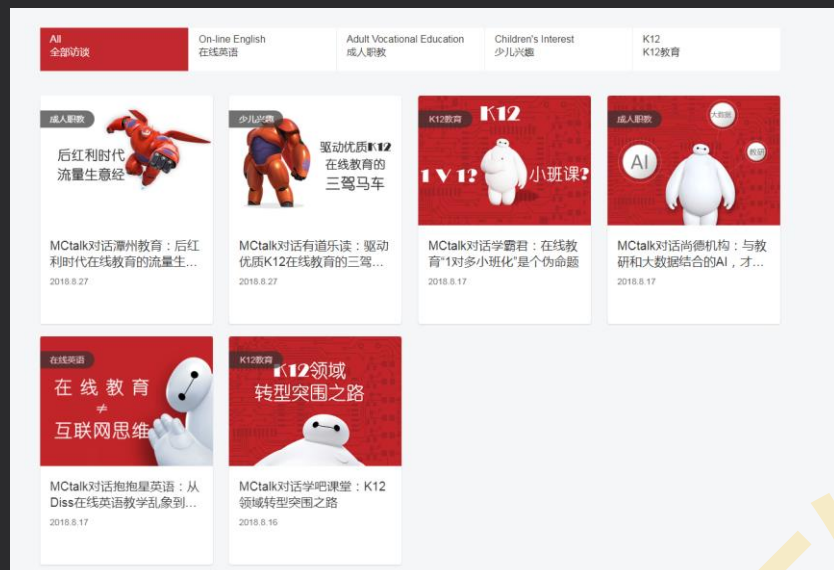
All
全部访谈

On-line English
在线英语

Adult Vocational Education
成人职教

Children's Interest
少儿兴趣

K12
K12教育

成人职教
后红利时代
流量生意经
MCtalk对话潮州教育：后红利时代在线教育的流量生...
2018.8.27

少儿兴趣
驱动优质K12
在线教育的
三驾马车
MCtalk对话有道乐读：驱动优质K12在线教育的三驾...
2018.8.27

K12教育
K12
1V1?
小班课?
MCtalk对话学霸君：在线教育"1对多小班化"是个伪命题
2018.8.17

成人职教
AI
大数据
教研
MCtalk对话尚德机构：与教研和大数据结合的AI，才...
2018.8.17

在线英语
在线教育
$\neq$
互联网思维
MCtalk对话抱抱星英语：从Diss在线英语教学乱象到...
2018.8.17

K12教育
K12领域
转型突围之路
MCtalk对话学吧课堂：K12领域转型突围之路
2018.8.16